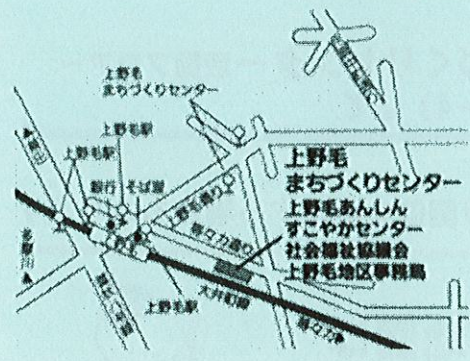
上野毛
まちづくりセンター
上野毛駅
上野毛駅
銀行
そば屋
上野毛通り
等々力通り
上野毛
まちづくりセンター
上野毛あんしん
すこやかセンター
社会福祉協議会
上野毛地区事務局
環八通り
大井町線
上野毛駅
多摩川
等々力
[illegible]